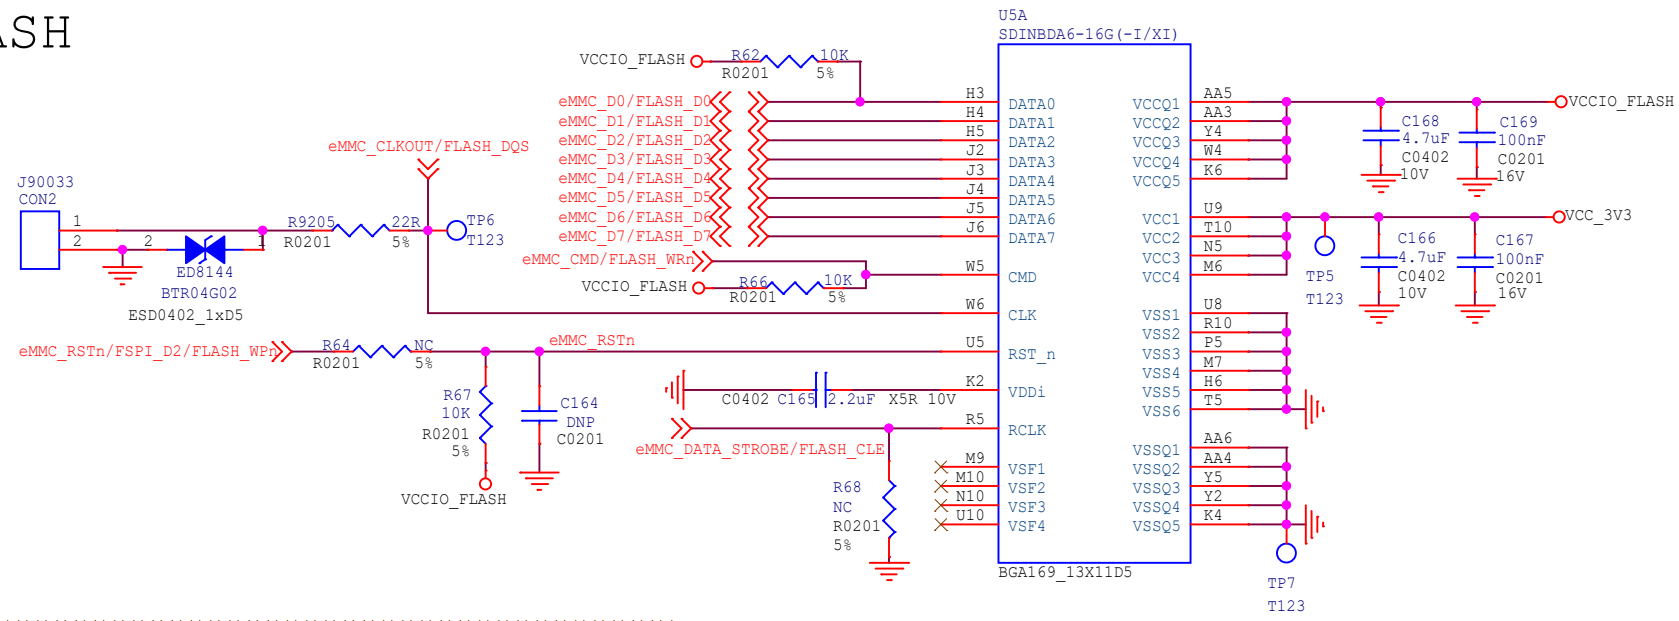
ASH

U5A
SDINBDA6-16G(-I/XI)

VCCIO_FLASH R62 10K
R0201 5%

eMMC_D0/FLASH_D0
eMMC_D1/FLASH_D1
eMMC_D2/FLASH_D2
eMMC_D3/FLASH_D3
eMMC_D4/FLASH_D4
eMMC_D5/FLASH_D5
eMMC_D6/FLASH_D6
eMMC_D7/FLASH_D7
eMMC_CLKOUT/FLASH_DQS
eMMC_CMD/FLASH_WRn

H3 DATA0
H4 DATA1
H5 DATA2
J2 DATA3
J3 DATA4
J4 DATA5
J5 DATA6
J6 DATA7
W5 CMD
W6 CLK
U5 RST_n
K2 VDDi
R5 RCLK
M9 VSF1
M10 VSF2
N10 VSF3
U10 VSF4

VCCQ1 AA5
VCCQ2 AA3
VCCQ3 Y4
VCCQ4 W4
VCCQ5 K6
VCC1 U9
VCC2 T10
VCC3 N5
VCC4 M6
VSS1 U8
VSS2 R10
VSS3 P5
VSS4 M7
VSS5 H6
VSS6 T5
VSSQ1 AA6
VSSQ2 AA4
VSSQ3 Y5
VSSQ4 Y2
VSSQ5 K4

BGA169_13X11D5

VCCIO_FLASH
C168 4.7uF C0402 10V
C169 100nF C0201 16V
VCC_3V3
TP5 T123
C166 4.7uF C0402 10V
C167 100nF C0201 16V
TP7 T123

J90033
CON2
1
2
2
1
ED8144
BTR04G02
ESD0402_1xD5
R9205 22R
R0201 5%
TP6
T123

VCCIO_FLASH R66 10K
R0201 5%

eMMC_RSTn/FSPI_D2/FLASH_WPn R64 NC
R0201 5%
eMMC_RSTn
R67
10K
R0201
5%
VCCIO_FLASH
C164
DNP
C0201
C0402 C165 2.2uF X5R 10V
eMMC_DATA_STROBE/FLASH_CLE
R68
NC
R0201
5%